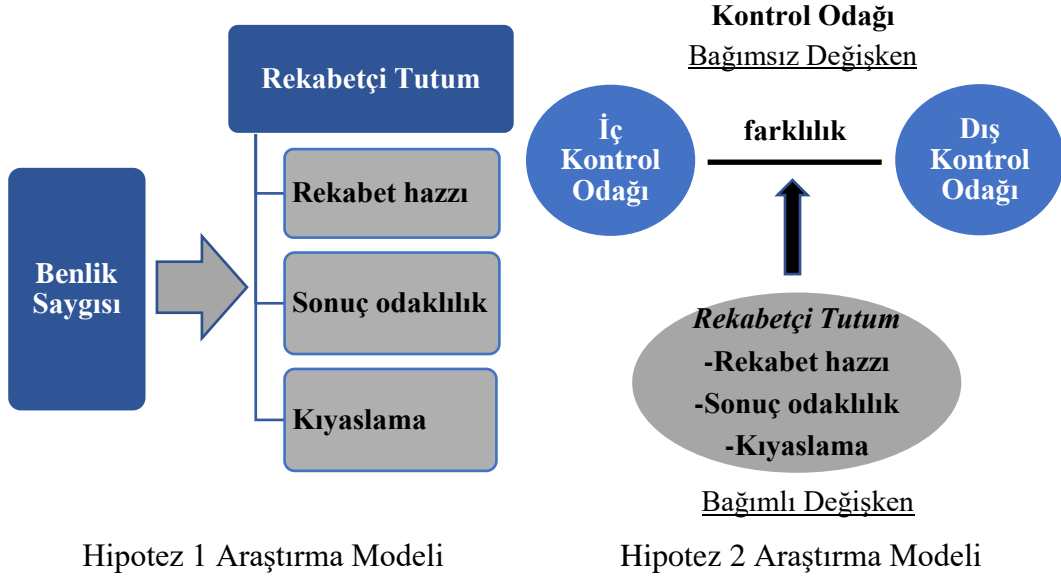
Benlik Saygısı

Rekabetçi Tutum

Rekabet hazzı

Sonuç odaklılık

Kıyaslama

Kontrol Odağı

Bağımsız Değişken

İç Kontrol Odağı

farklılık

Dış Kontrol Odağı

*Rekabetçi Tutum*

-Rekabet hazzı

-Sonuç odaklılık

-Kıyaslama

Bağımlı Değişken

Hipotez 1 Araştırma Modeli

Hipotez 2 Araştırma Modeli